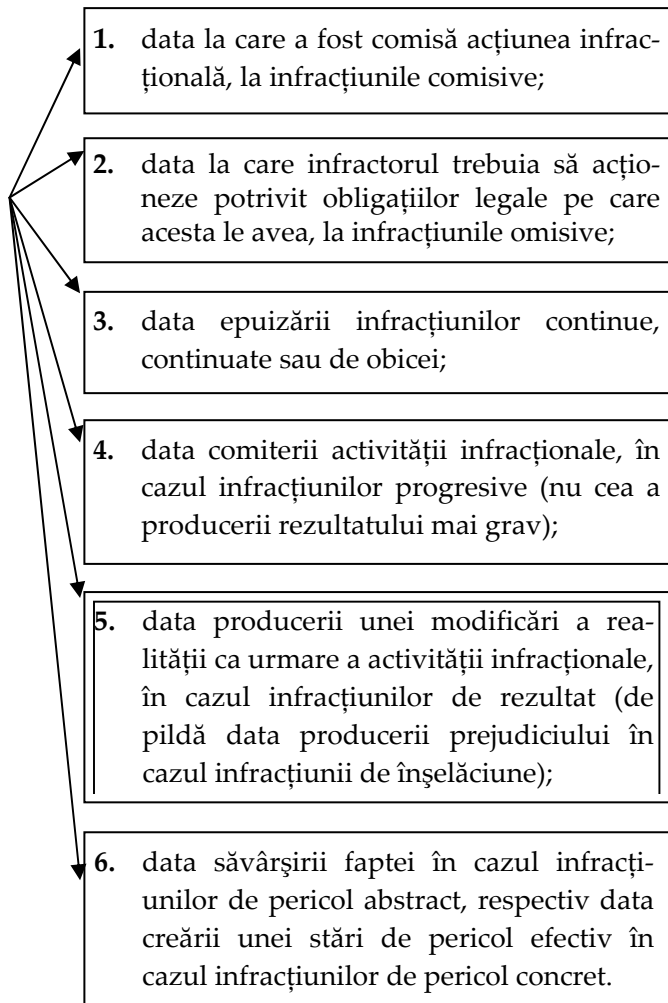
1. data la care a fost comisă acțiunea infracțională, la infracțiunile comisive;

2. data la care infractorul trebuia să acționeze potrivit obligațiilor legale pe care acesta le avea, la infracțiunile omisive;

3. data epuizării infracțiunilor continue, continuate sau de obicei;

4. data comiterii activității infracționale, în cazul infracțiunilor progresive (nu cea a producerii rezultatului mai grav);

5. data producerii unei modificări a realității ca urmare a activității infracționale, în cazul infracțiunilor de rezultat (de pildă data producerii prejudiciului în cazul infracțiunii de înşelăciune);

6. data săvârşirii faptei în cazul infracțiunilor de pericol abstract, respectiv data creării unei stări de pericol efectiv în cazul infracțiunilor de pericol concret.